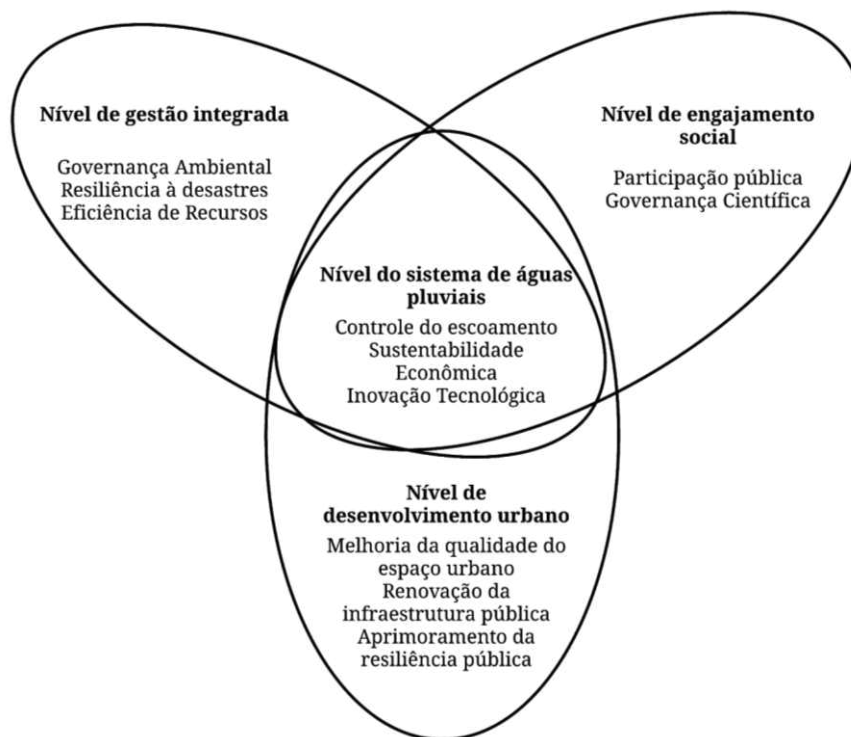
Nível de gestão integrada

Governança Ambiental
Resiliência à desastres
Eficiência de Recursos

Nível de engajamento social

Participação pública
Governança Científica

Nível do sistema de águas pluviais

Controle do escoamento
Sustentabilidade Econômica
Inovação Tecnológica

Nível de desenvolvimento urbano

Melhoria da qualidade do espaço urbano
Renovação da infraestrutura pública
Aprimoramento da resiliência pública